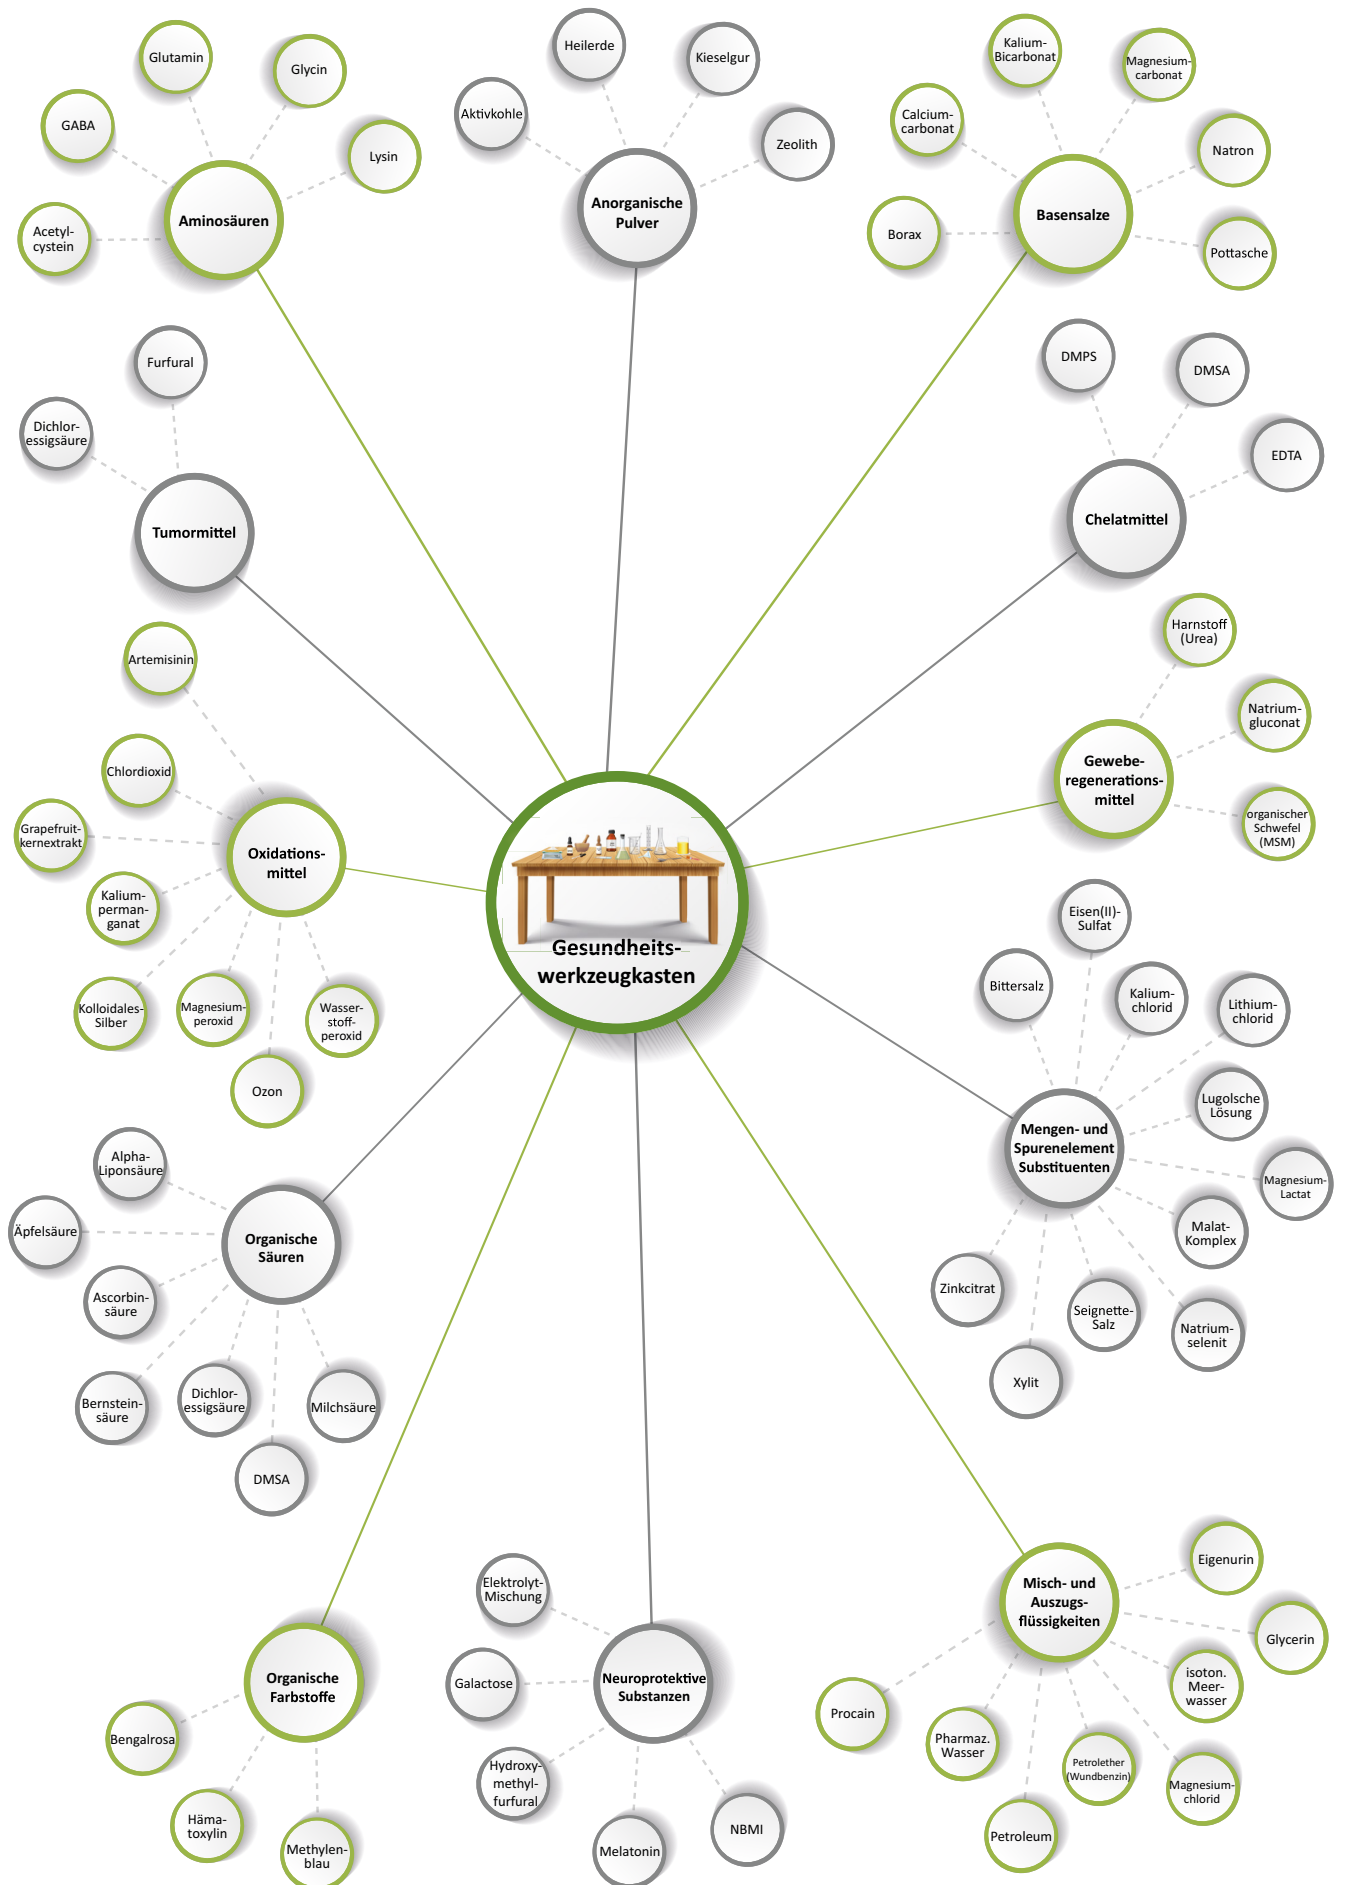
Gesundheitswerkzeugkasten

Aminosäuren
Glutamin
Glycin
GABA
Lysin
Acetylcystein

Anorganische Pulver
Heilerde
Kieselgur
Aktivkohle
Zeolith

Basensalze
Kalium-Bicarbonat
Magnesiumcarbonat
Calciumcarbonat
Natron
Borax
Pottasche

Tumormittel
Furfural
Dichloressigsäure

Chelatmittel
DMPS
DMSA
EDTA

Geweberegenerationsmittel
Harnstoff (Urea)
Natriumgluconat
organischer Schwefel (MSM)

Oxidationsmittel
Artemisinin
Chlordioxid
Grapefruitkernextrakt
Kaliumpermanganat
Kolloidales Silber
Magnesiumperoxid
Wasserstoffperoxid
Ozon

Mengen- und Spurenelement Substituenten
Eisen(II)-Sulfat
Bittersalz
Kaliumchlorid
Lithiumchlorid
Lugolsche Lösung
Magnesium-Lactat
Malat-Komplex
Zinkcitrat
Seignette-Salz
Natriumselenit
Xylit

Organische Säuren
Alpha-Liponsäure
Äpfelsäure
Ascorbinsäure
Bernsteinsäure
Dichloressigsäure
Milchsäure
DMSA

Misch- und Auszugsflüssigkeiten
Eigenurin
Glycerin
isoton. Meerwasser
Procain
Pharmaz. Wasser
Petrolether (Wundbenzin)
Magnesiumchlorid
Petroleum

Neuroprotektive Substanzen
Elektrolyt-Mischung
Galactose
Hydroxymethylfurfural
Melatonin
NBMI

Organische Farbstoffe
Bengalrosa
Hämatoxylin
Methylenblau